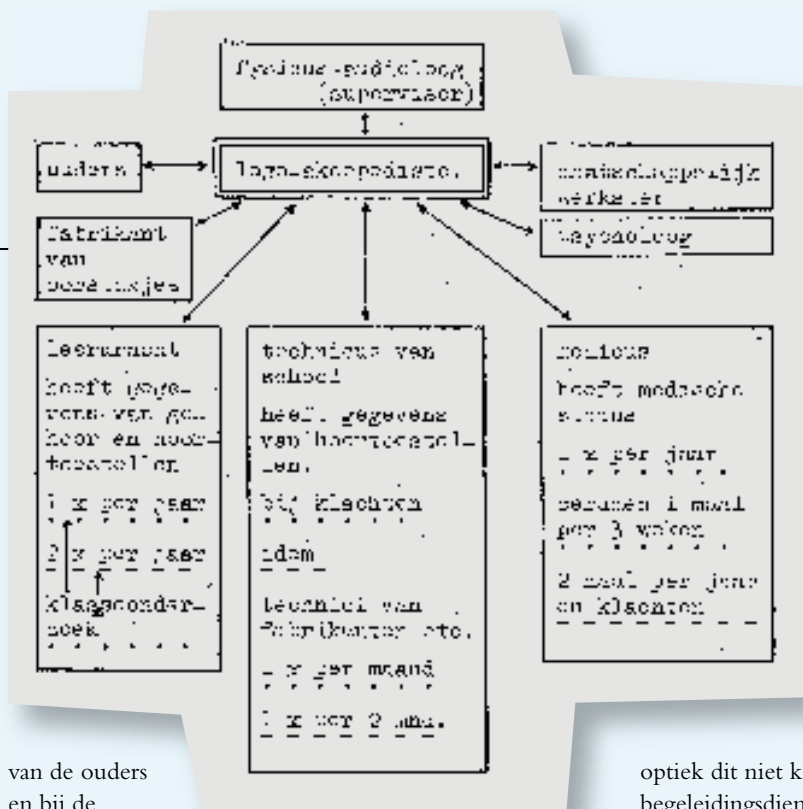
fysicus-audioloog (supervisor)

ouders

logo-akoepediste.

maatschappelijk werkster

fabrikant van hoorapparaatjes

psycholoog

leerkracht

heeft gegevens van gehoor en hoortoestellen

1 x per jaar

2 x per jaar

klachtonderzoek

technicus van school

heeft gegevens van hoortoestellen.

bij klachten

idem

technici van fabrikanten etc.

1 x per maand

1 x per 2 mnd.

medicus

heeft medische status

1 x per jaar

oormeten 1 maal per 3 weken

2 maal per jaar en klachten

van de ouders en bij de

optiek dit niet k begeleidingsdien